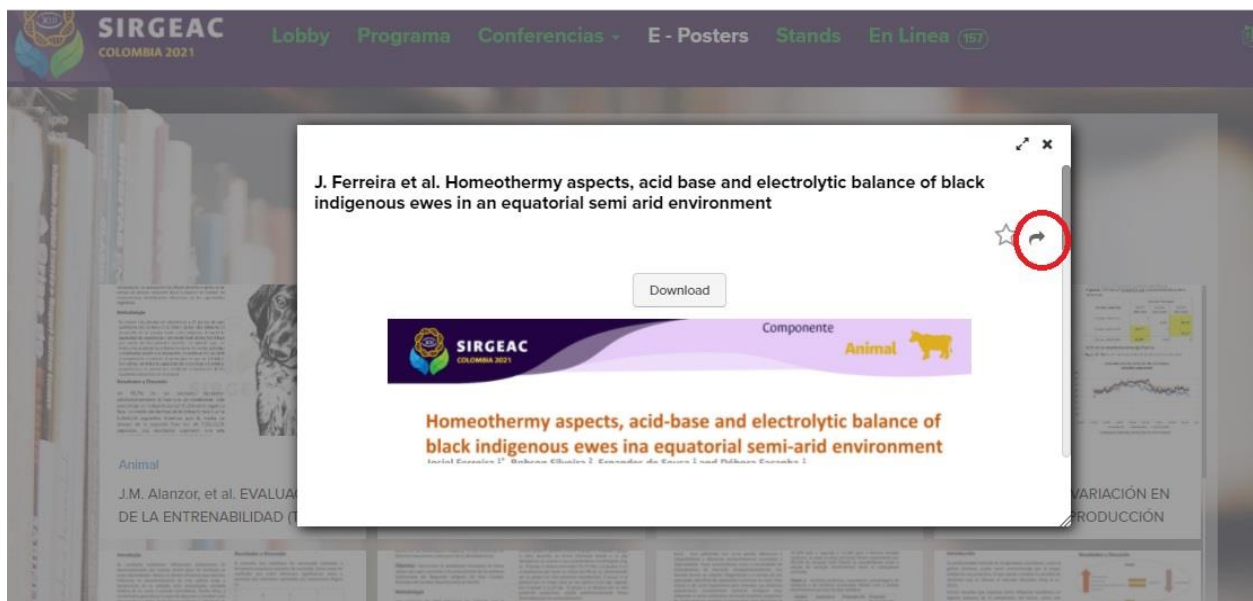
SIRGEAC COLOMBIA 2021 Lobby Programa Conferencias E - Posters Stands En Línea 157

J. Ferreira et al. Homeothermy aspects, acid base and electrolytic balance of black indigenous ewes in an equatorial semi arid environment

Download

SIRGEAC COLOMBIA 2021

Componente Animal

Homeothermy aspects, acid-base and electrolytic balance of black indigenous ewes ina equatorial semi-arid environment

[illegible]

Animal

J.M. Alanzor, et al. EVALUAC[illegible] DE LA ENTRENABILIDAD (T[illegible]

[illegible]VARIACIÓN EN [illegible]PRODUCCIÓN